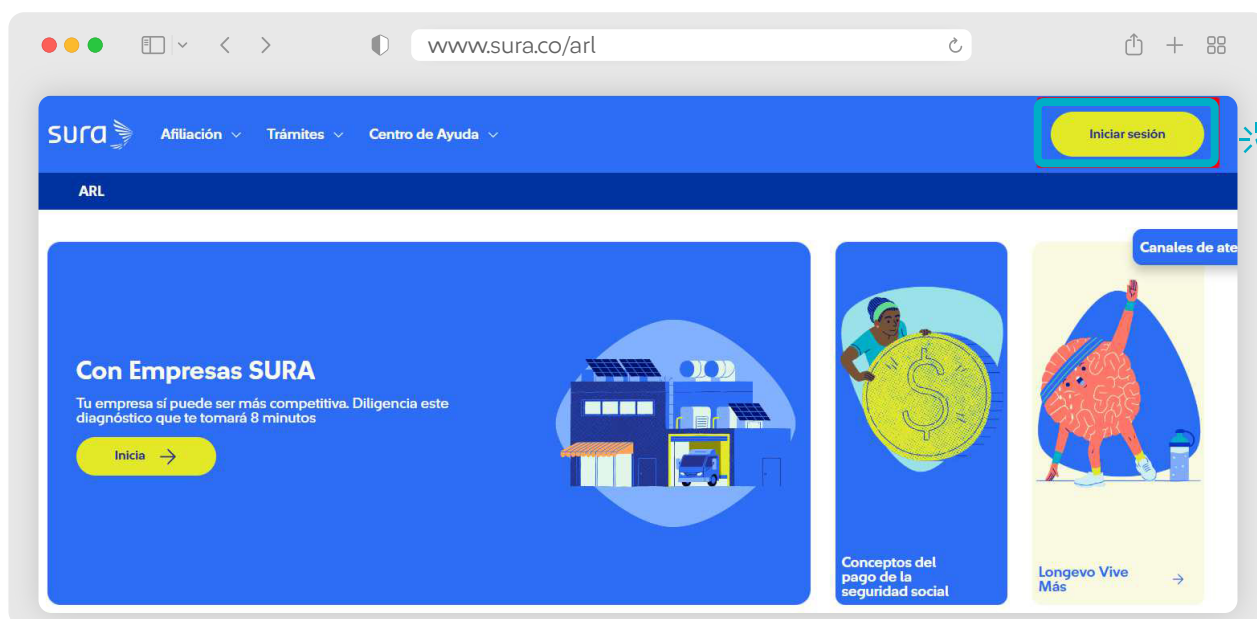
www.sura.co/arl

sura Afiliación Trámites Centro de Ayuda Iniciar sesión

ARL

Canales de ate

Con Empresas SURA

Tu empresa sí puede ser más competitiva. Diligencia este diagnóstico que te tomará 8 minutos

Inicia

Conceptos del pago de la seguridad social

Longevo Vive Más